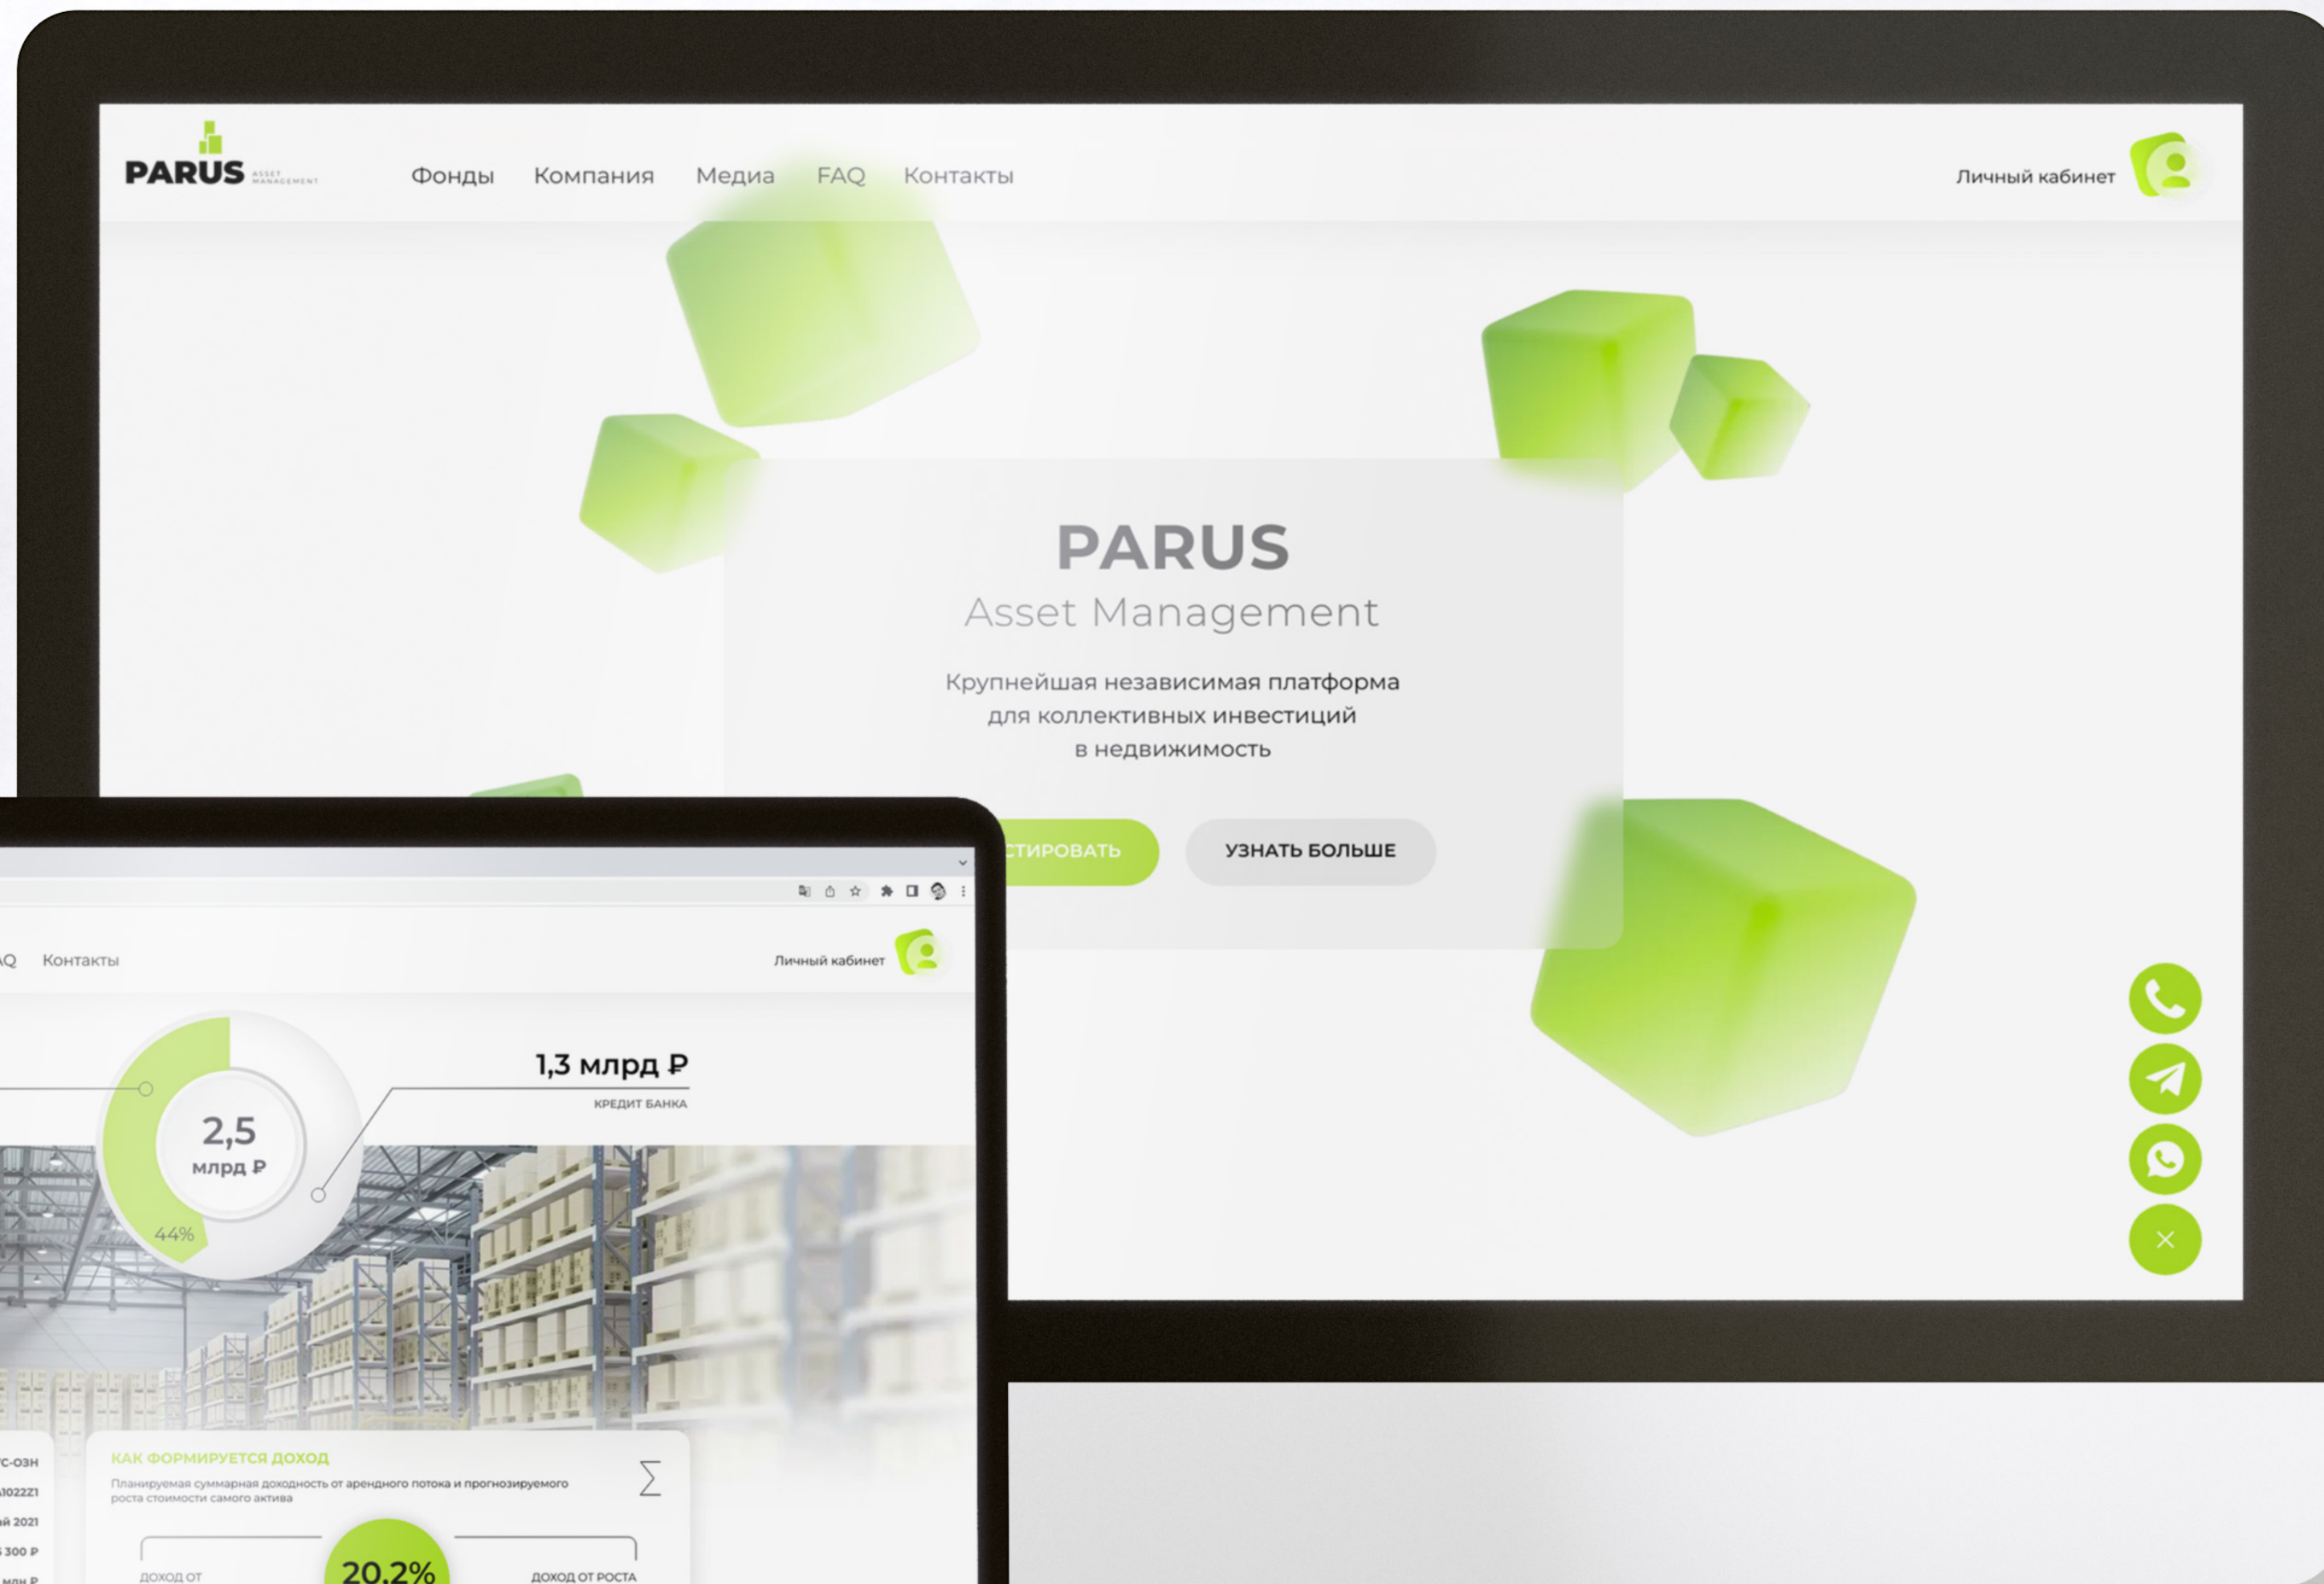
PARUS ASSET MANAGEMENT

Фонды Компания Медиа FAQ Контакты

Личный кабинет

PARUS
Asset Management

Крупнейшая независимая платформа для коллективных инвестиций в недвижимость

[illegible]СТИРОВАТЬ

УЗНАТЬ БОЛЬШЕ

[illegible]Q Контакты

Личный кабинет

2,5 млрд ₽

44%

1,3 млрд ₽
КРЕДИТ БАНКА

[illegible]С-ОЗН
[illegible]10222
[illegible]й 2021
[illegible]300 ₽
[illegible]млн ₽

КАК ФОРМИРУЕТСЯ ДОХОД
Планируемая суммарная доходность от арендного потока и прогнозируемого роста стоимости самого актива

$\sum$

ДОХОД ОТ

20,2%

ДОХОД ОТ РОСТА